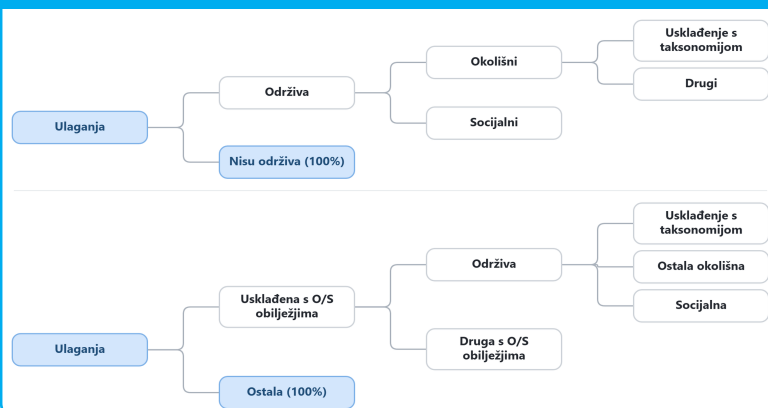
Ulaganja

Održiva

Nisu održiva (100%)

Okolišni

Socijalni

Usklađenje s taksonomijom

Drugi

Ulaganja

Usklađena s O/S obilježjima

Ostala (100%)

Održiva

Druga s O/S obilježjima

Usklađenje s taksonomijom

Ostala okolišna

Socijalna